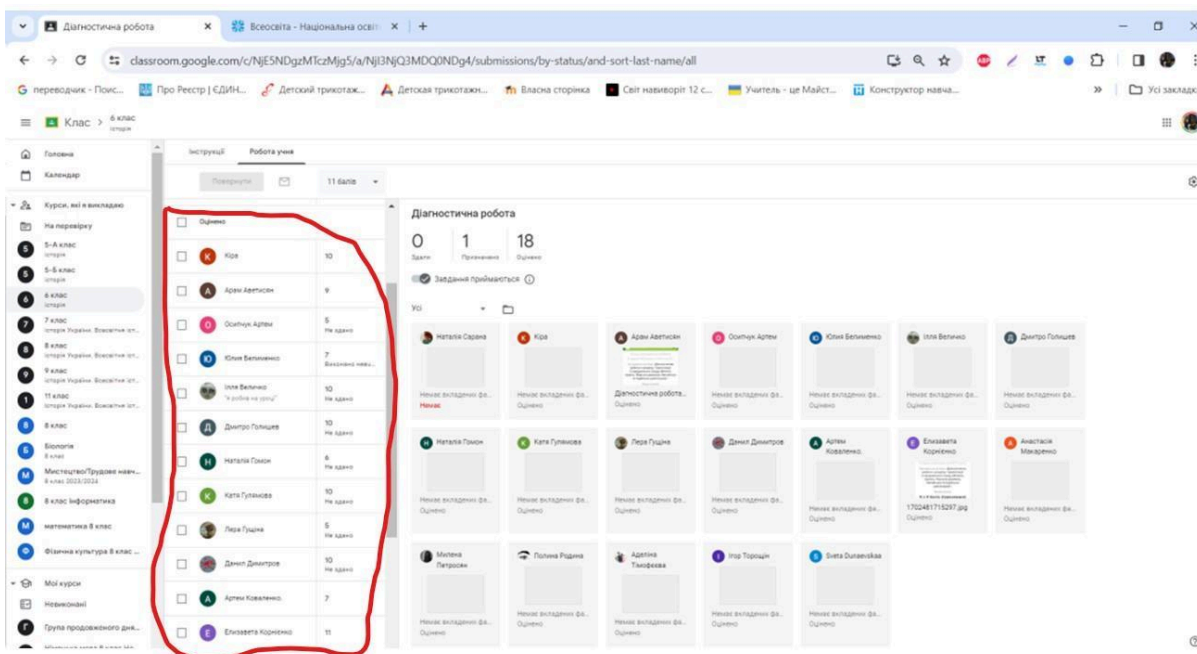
Діагностична робота
Всеосвіта - Національна осві
classroom.google.com/c/NjE5NDgzMTczMjg5/a/NjI3NjQ3MDQ0NDg4/submissions/by-status/and-sort-last-name/all
перекладач - Поис... Про Реєстр | ЄДИН... Детский трикотаж... Детская трикотажн... Власна сторінка Світ навиворіт 12 с... Учитель - це Майст... Конструктор навча... Усі закладки

Клас > 6 клас
історія

Головна
Календар
Курси, які я викладаю
На перевірку
5-А клас
історія
5-Б клас
історія
6 клас
історія
7 клас
Історія України. Всесвітня іст...
8 клас
Історія України. Всесвітня іст...
9 клас
Історія України. Всесвітня іст...
11 клас
Історія України. Всесвітня іст...
8 клас
Біологія
8 клас
Мистецтво/Трудове навч...
8 клас 2023/2024
8 клас Інформатика
математика 8 клас
Фізична культура 8 клас ...
Мої курси
Невиконані
Група продовженого дня...

Інструкції Робота учнів
Повернути 11 балів

| | Оцінено | |
|---|---|---|
| | Кіра | 10 |
| | Арам Аветисян | 9 |
| | Осипчук Артем | 5 Не здано |
| | Юлия Белимненко | 7 Виконано невч... |
| | Ілля Величко "я робив на уроці" | 10 Не здано |
| | Дмитро Голишев | 10 Не здано |
| | Наталія Гомон | 6 Не здано |
| | Катя Гулямова | 10 Не здано |
| | Лера Гущіна | 5 Не здано |
| | Данил Димитров | 10 Не здано |
| | Артем Коваленко | 7 |
| | Елизавета Корнієнко | 11 |

Діагностична робота
0 Здано
1 Призначено
18 Оцінено
Завдання приймаються

Усі

Наталія Саркіна
Немає вкладених фа...
Немає
Кіра
Немає вкладених фа...
Оцінено
Арам Аветисян
Діагностична робота...
Оцінено
Осипчук Артем
Немає вкладених фа...
Оцінено
Юлия Белимненко
Немає вкладених фа...
Оцінено
Ілля Величко
Немає вкладених фа...
Оцінено
Дмитро Голишев
Немає вкладених фа...
Оцінено
Наталія Гомон
Немає вкладених фа...
Оцінено
Катя Гулямова
Немає вкладених фа...
Оцінено
Лера Гущіна
Немає вкладених фа...
Оцінено
Данил Димитров
Немає вкладених фа...
Оцінено
Артем Коваленко
Немає вкладених фа...
Оцінено
Елизавета Корнієнко
1702481715297.jpg
Оцінено
Анастасія Макаренко
Немає вкладених фа...
Оцінено
Милена Патросян
Немає вкладених фа...
Оцінено
Полина Родина
Немає вкладених фа...
Оцінено
Аделіна Тимофеєва
Немає вкладених фа...
Оцінено
Ігор Торощін
Немає вкладених фа...
Оцінено
Sveta Duraevskaa
Немає вкладених фа...
Оцінено